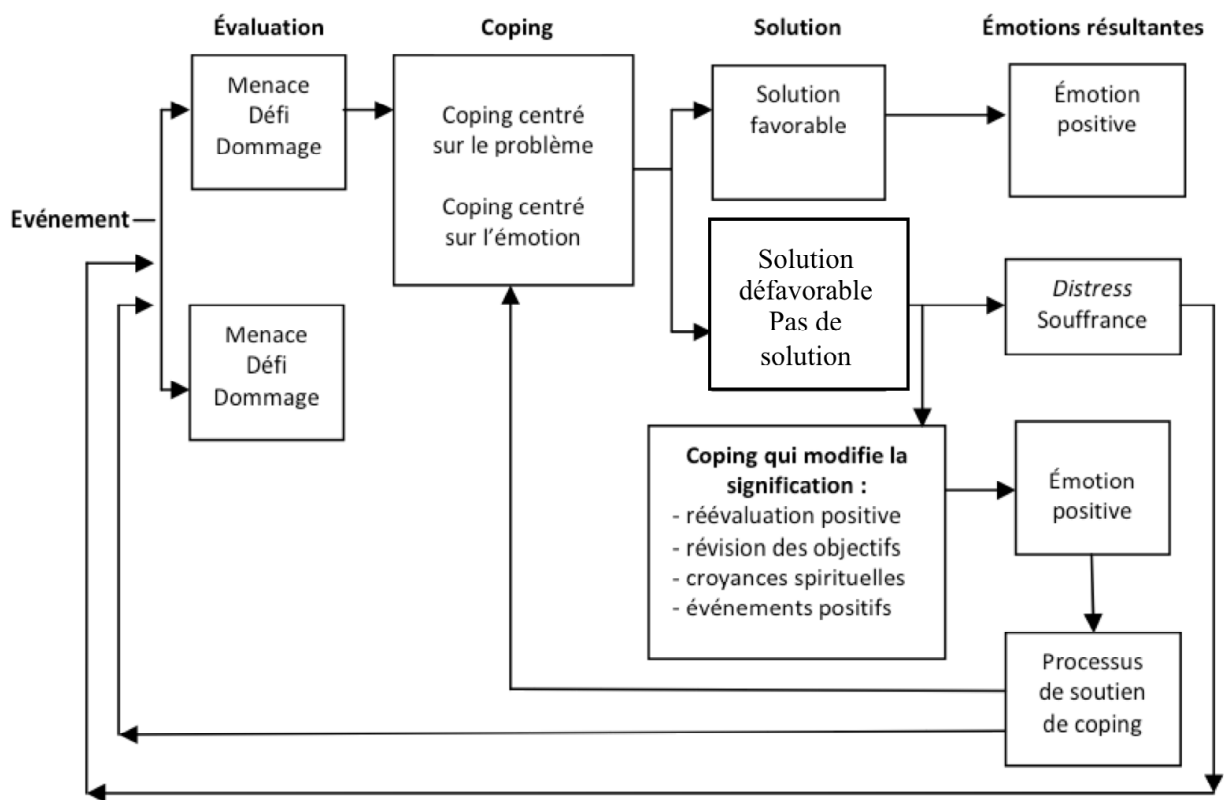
Évaluation

Coping

Solution

Émotions résultantes

Evénement

Menace
Défi
Dommage

Menace
Défi
Dommage

Coping centré sur le problème

Coping centré sur l'émotion

Solution favorable

Émotion positive

Solution défavorable
Pas de solution

*Distress*
Souffrance

**Coping qui modifie la signification :**
- réévaluation positive
- révision des objectifs
- croyances spirituelles
- événements positifs

Émotion positive

Processus de soutien de coping